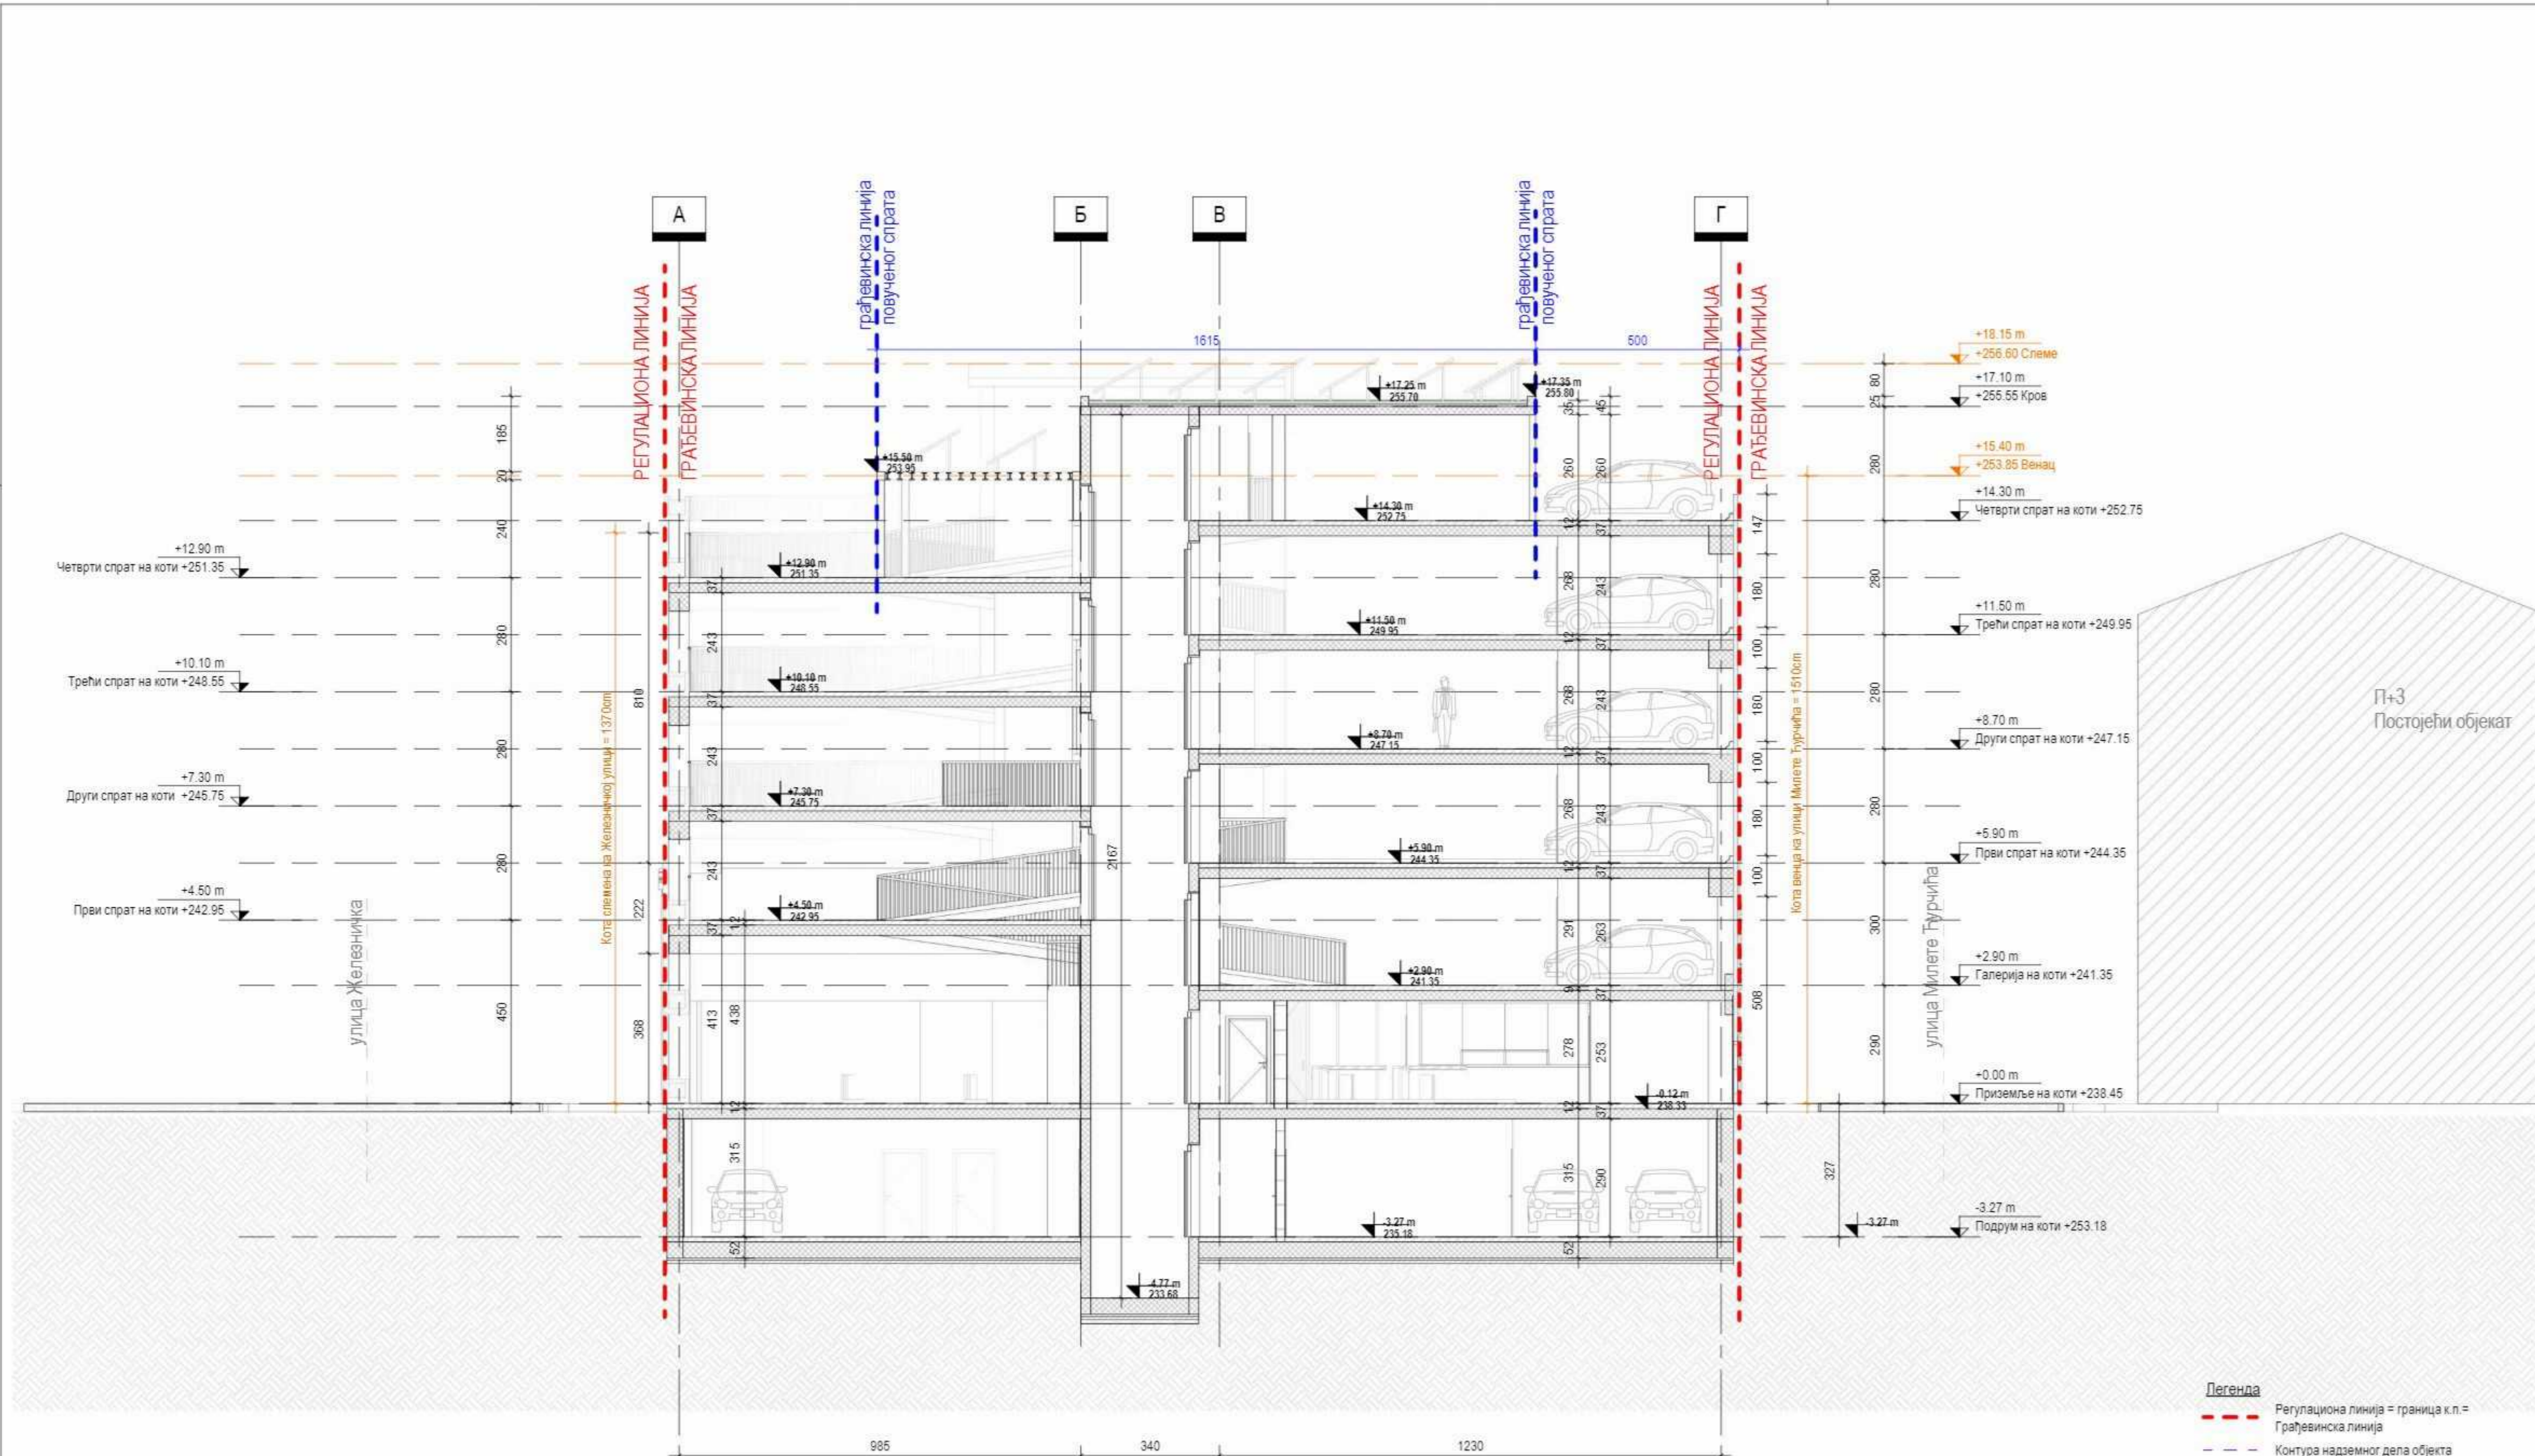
А

Б

В

Г

грађевинска линија повученог спрата

грађевинска линија повученог спрата

РЕГУЛАЦИОНА ЛИНИЈА

ГРАЂЕВИНСКА ЛИНИЈА

РЕГУЛАЦИОНА ЛИНИЈА

ГРАЂЕВИНСКА ЛИНИЈА

1615

500

+18.15 m
+256.60 Слеме

+17.10 m
+255.55 Кров

+15.40 m
+253.85 Венац

+14.30 m
Четврти спрат на коти +252.75

+11.50 m
Трећи спрат на коти +249.95

+8.70 m
Други спрат на коти +247.15

+5.90 m
Први спрат на коти +244.35

+2.90 m
Галерија на коти +241.35

+0.00 m
Приземље на коти +238.45

-3.27 m
Подрум на коти +253.18

+12.90 m
Четврти спрат на коти +251.35

+10.10 m
Трећи спрат на коти +248.55

+7.30 m
Други спрат на коти +245.75

+4.50 m
Први спрат на коти +242.95

+17.25 m
255.70

+17.35 m
255.80

+15.50 m
253.95

+14.30 m
252.75

+12.90 m
251.35

+11.50 m
249.95

+10.10 m
248.55

+8.70 m
247.15

+7.30 m
245.75

+5.90 m
244.35

+4.50 m
242.95

+2.90 m
241.35

-0.12 m
238.33

-3.27 m
235.18

-3.27 m

-4.77 m
233.68

185
20
240
280
280
280
450
810
368
222
243
243
243
37
37
37
37
12
413
438
315
52
12
2167
260
260
35
45
12
37
147
268
243
180
100
268
243
180
100
268
243
180
100
291
263
9
37
508
278
253
37
12
315
290
52
25
80
280
280
280
280
300
290
327

Кота слемена на Железничкој улици = 1370cm

Кота венца на улици Милете Ђурчића = 1510cm

улица Железничка

улица Милете Ђурчића

П+3
Постојећи објекат

985
340
1230

Легенда
Регулациона линија = граница к.п.= Грађевинска линија
Контура надземног дела објекта